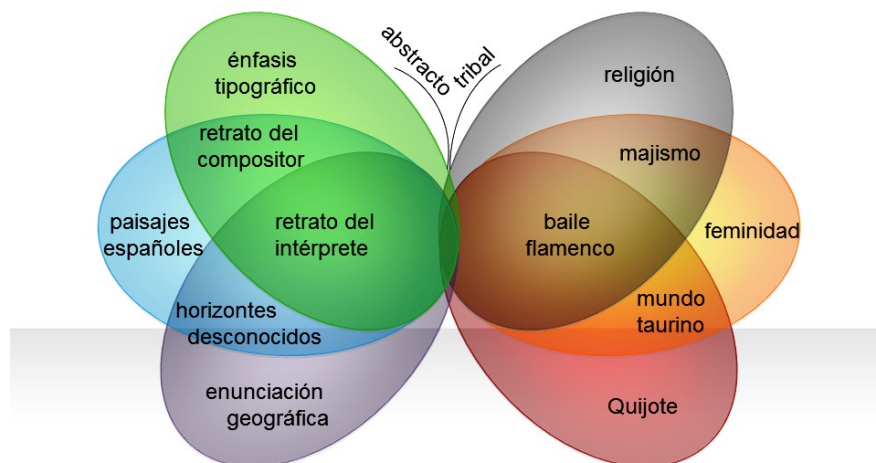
abstracto
tribal

énfasis tipográfico

retrato del compositor

paisajes españoles

retrato del intérprete

horizontes desconocidos

enunciación geográfica

religión

majismo

baile flamenco

feminidad

mundo taurino

Quijote